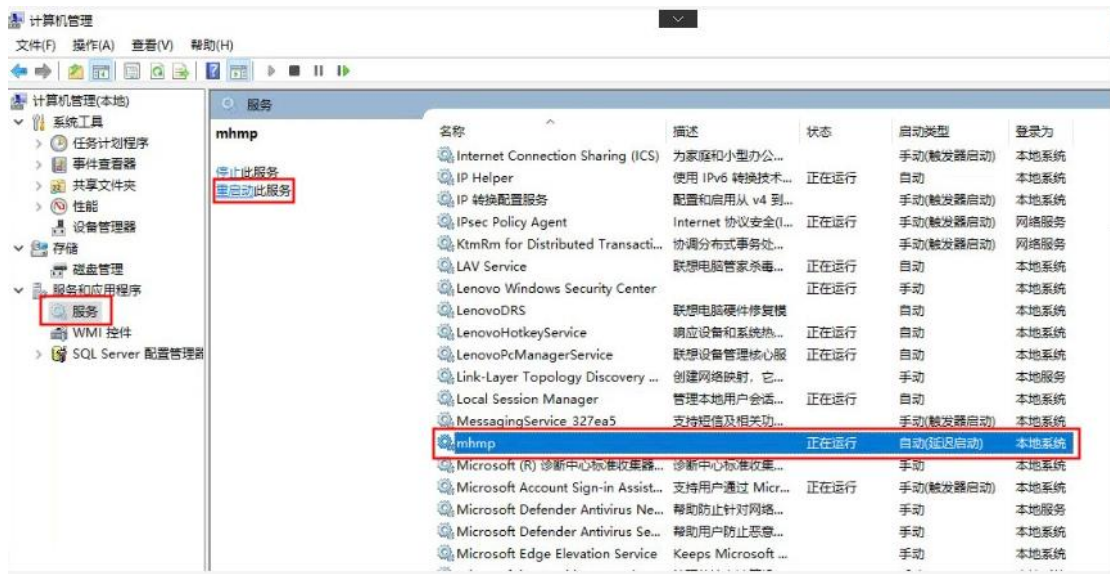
计算机管理

文件(F) 操作(A) 查看(V) 帮助(H)

计算机管理(本地)
系统工具
任务计划程序
事件查看器
共享文件夹
性能
设备管理器
存储
磁盘管理
服务和应用程序
服务
WMI 控件
SQL Server 配置管理器

服务

mhmp

停止此服务
重启动此服务

| 名称 | 描述 | 状态 | 启动类型 | 登录为 |
|---|---|---|---|---|
| Internet Connection Sharing (ICS) | 为家庭和小型办公... | | 手动(触发器启动) | 本地系统 |
| IP Helper | 使用 IPv6 转换技术... | 正在运行 | 自动 | 本地系统 |
| IP 转换配置服务 | 配置和启用从 v4 到... | | 手动(触发器启动) | 本地系统 |
| IPsec Policy Agent | Internet 协议安全(I... | 正在运行 | 手动(触发器启动) | 网络服务 |
| KtmRm for Distributed Transacti... | 协调分布式事务处... | | 手动(触发器启动) | 网络服务 |
| LAV Service | 联想电脑管家杀毒... | 正在运行 | 自动 | 本地系统 |
| Lenovo Windows Security Center | | 正在运行 | 自动 | 本地系统 |
| LenovoDRS | 联想电脑硬件修复模 | | 手动 | 本地系统 |
| LenovoHotkeyService | 响应设备和系统热... | 正在运行 | 自动 | 本地系统 |
| LenovoPcManagerService | 联想设备管理核心服 | 正在运行 | 自动 | 本地系统 |
| Link-Layer Topology Discovery ... | 创建网络映射，它... | | 手动 | 本地服务 |
| Local Session Manager | 管理本地用户会话... | 正在运行 | 自动 | 本地系统 |
| MessagingService_327ea5 | 支持短信及相关功... | | 手动(触发器启动) | 本地系统 |
| mhmp | | 正在运行 | 自动(延迟启动) | 本地系统 |
| Microsoft (R) 诊断中心标准收集器... | 诊断中心标准收集... | | 手动 | 本地系统 |
| Microsoft Account Sign-in Assist... | 支持用户通过 Micr... | 正在运行 | 手动(触发器启动) | 本地系统 |
| Microsoft Defender Antivirus Ne... | 帮助防止针对网络... | | 手动 | 本地服务 |
| Microsoft Defender Antivirus Se... | 帮助用户防止恶意... | | 手动 | 本地系统 |
| Microsoft Edge Elevation Service | Keeps Microsoft ... | | 手动 | 本地系统 |